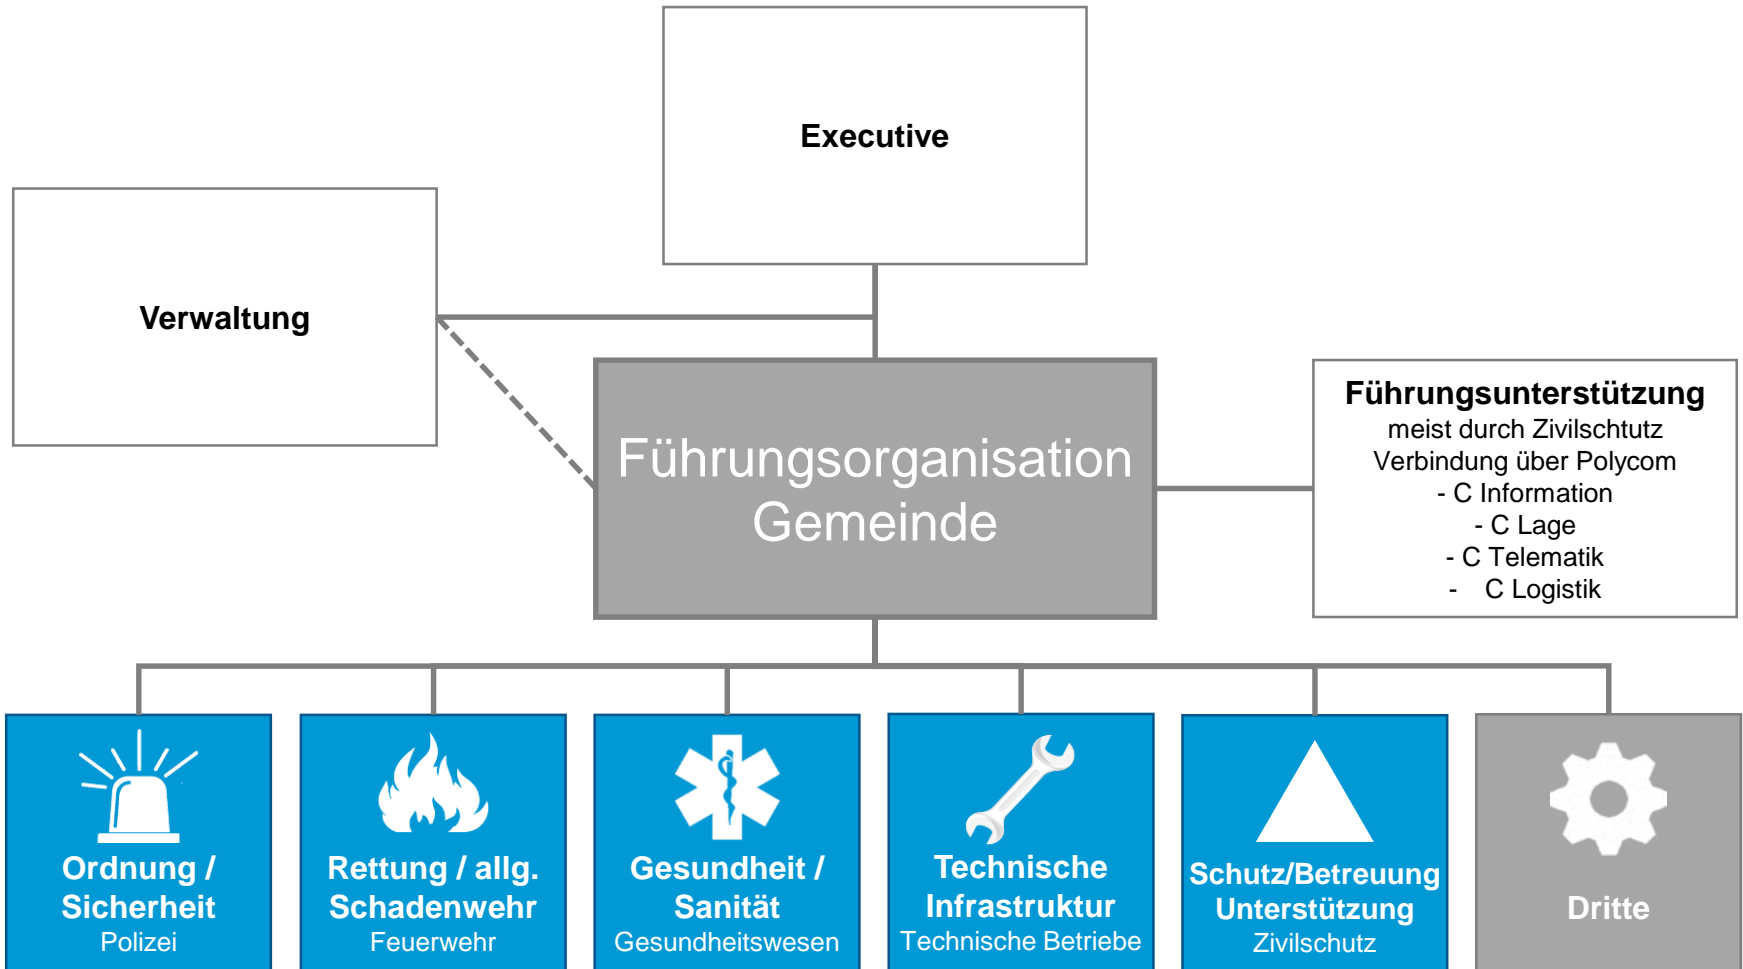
Executive

Verwaltung

Führungsorganisation Gemeinde

Führungsunterstützung
meist durch Zivilschtutz
Verbindung über Polycom
- C Information
- C Lage
- C Telematik
- C Logistik

Ordnung / Sicherheit
Polizei

Rettung / allg. Schadenwehr
Feuerwehr

Gesundheit / Sanität
Gesundheitswesen

Technische Infrastruktur
Technische Betriebe

Schutz/Betreuung Unterstützung
Zivilschutz

Dritte